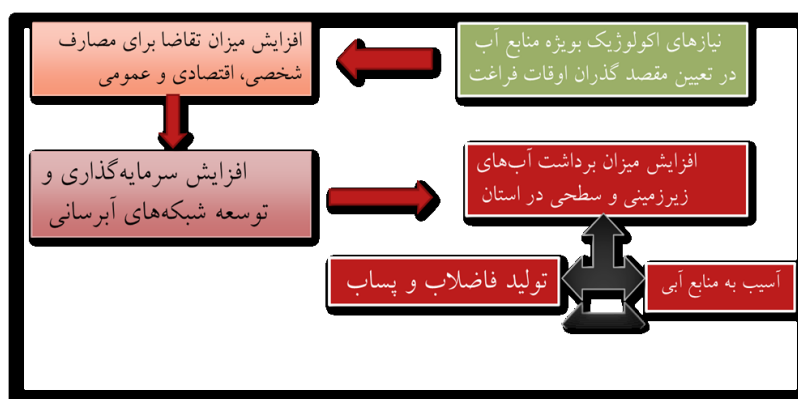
نیازهای اکولوژیک بویژه منابع آب در تعیین مقصد گذران اوقات فراغت

افزایش میزان تقاضا برای مصارف شخصی، اقتصادی و عمومی

افزایش سرمایه‌گذاری و توسعه شبکه‌های آبرسانی

افزایش میزان برداشت آب‌های زیرزمینی و سطحی در استان

تولید فاضلاب و پساب

آسیب به منابع آبی